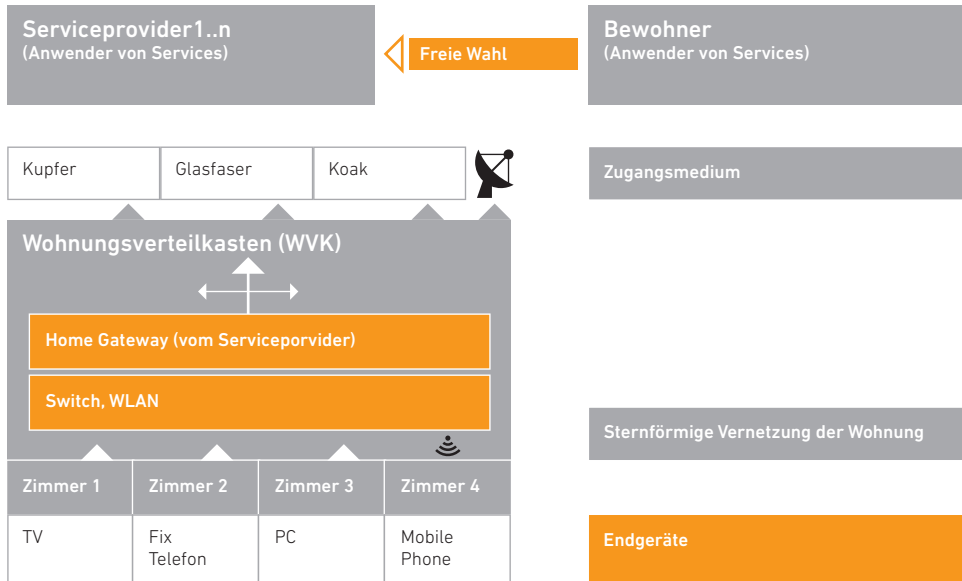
Serviceprovider1..n
(Anwender von Services)

Freie Wahl

Bewohner
(Anwender von Services)

Kupfer

Glasfaser

Koak

Zugangsmedium

Wohnungsverteilkasten (WVK)

Home Gateway (vom Serviceporvider)

Switch, WLAN

Sternförmige Vernetzung der Wohnung

| Zimmer 1 | Zimmer 2 | Zimmer 3 | Zimmer 4 |
|---|---|---|---|
| TV | Fix Telefon | PC | Mobile Phone |

Endgeräte